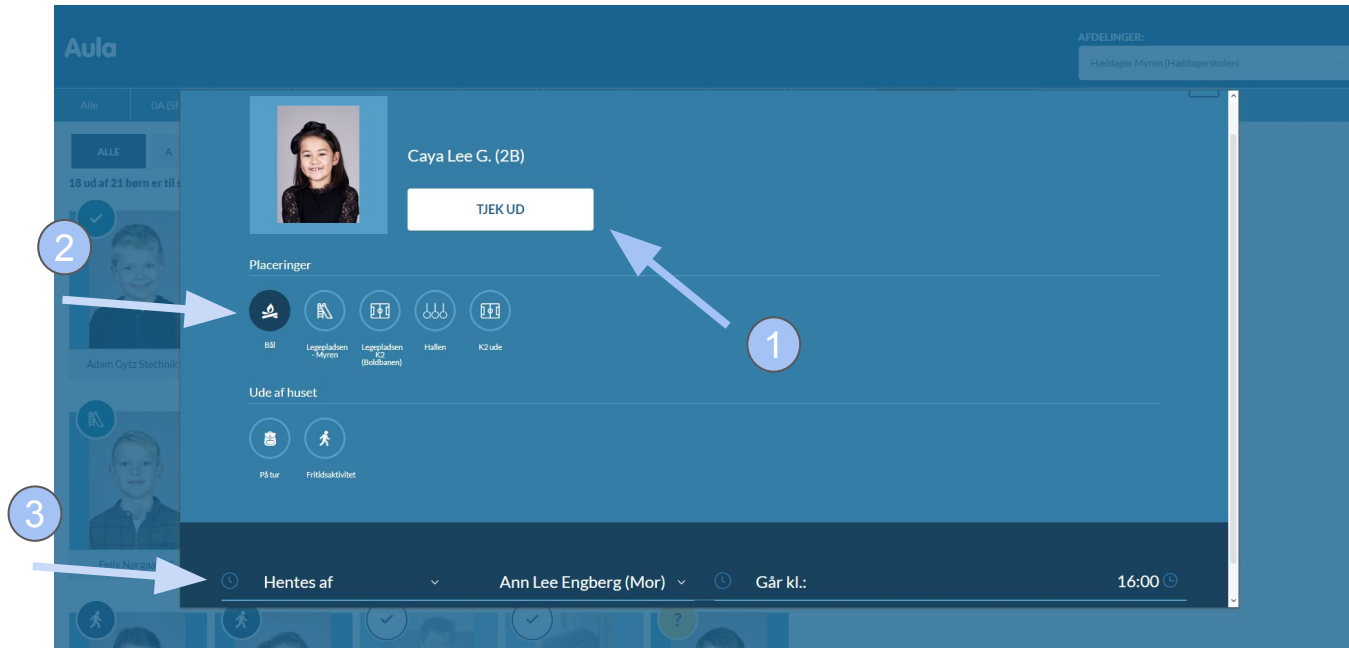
Aula

AFDELINGER:
Højdager Myren (Højdagerskolen)

Alle
0A (SF

ALLE
A

18 ud af 21 børn er til s

Adam Gytz Stechnik

Felix Norgaa

Caya Lee G. (2B)

TJEK UD

Placeringer

Bål
Legepladsen - Myren
Legepladsen K2 (Boldbanen)
Hallen
K2 ude

Ude af huset

På tur
Fritidsaktivitet

Hentes af
Ann Lee Engberg (Mor)
Går kl.:
16:00

1
2
3